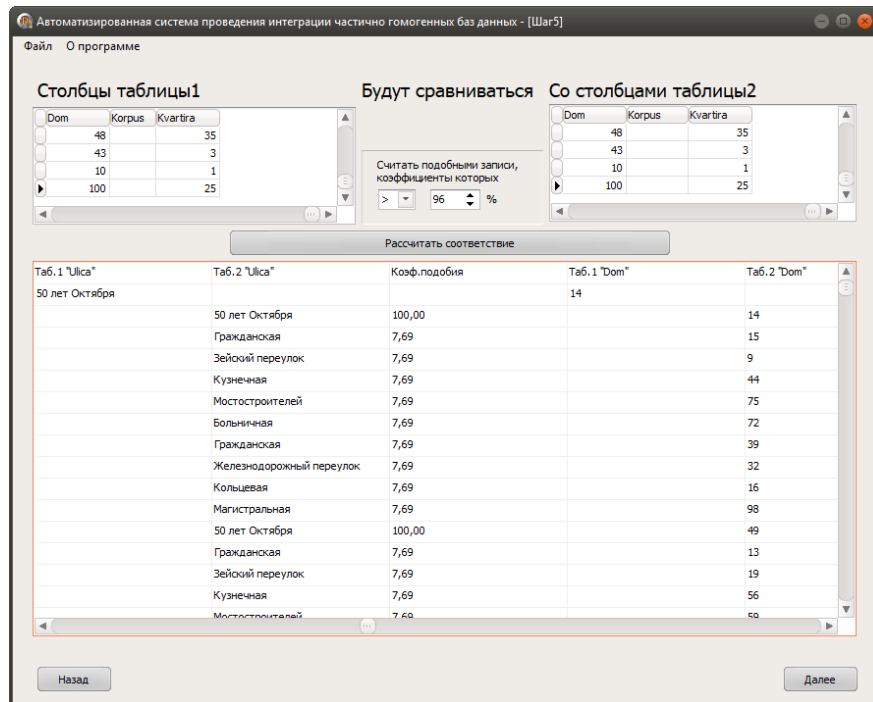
Автоматизированная система проведения интеграции частично гомогенных баз данных - [Шаг5]

Файл О программе

Столбцы таблицы1

| Dom | Korpus | Kvartira |
|---|---|---|
| 48 | | 35 |
| 43 | | 3 |
| 10 | | 1 |
| 100 | | 25 |

Будут сравниваться

Считать подобными записи, коэффициенты которых

> 96 %

Со столбцами таблицы2

| Dom | Korpus | Kvartira |
|---|---|---|
| 48 | | 35 |
| 43 | | 3 |
| 10 | | 1 |
| 100 | | 25 |

Рассчитать соответствие

| Таб.1 "Ulica" | Таб.2 "Ulica" | Коэф.подобия | Таб.1 "Dom" | Таб.2 "Dom" |
|---|---|---|---|---|
| 50 лет Октября | | | 14 | |
| | 50 лет Октября | 100,00 | | 14 |
| | Гражданская | 7,69 | | 15 |
| | Зейский переулок | 7,69 | | 9 |
| | Кузнечная | 7,69 | | 44 |
| | Мостостроителей | 7,69 | | 75 |
| | Больничная | 7,69 | | 72 |
| | Гражданская | 7,69 | | 39 |
| | Железнодорожный переулок | 7,69 | | 32 |
| | Кольцевая | 7,69 | | 16 |
| | Магистральная | 7,69 | | 98 |
| | 50 лет Октября | 100,00 | | 49 |
| | Гражданская | 7,69 | | 13 |
| | Зейский переулок | 7,69 | | 19 |
| | Кузнечная | 7,69 | | 56 |
| | Мостостроителей | 7,69 | | 59 |

Назад

Далее